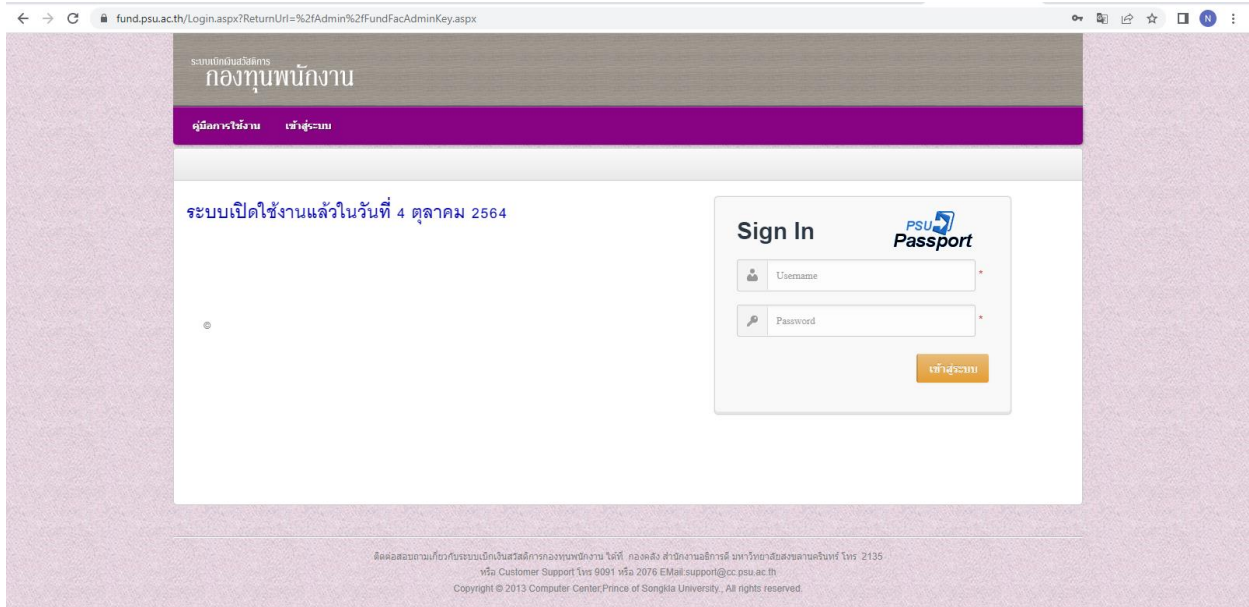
fund.psu.ac.th/Login.aspx?ReturnUrl=%2fAdmin%2fFundFacAdminKey.aspx

ระบบเบิกเงินสวัสดิการ
กองทุนพนักงาน

คู่มือการใช้งาน เข้าสู่ระบบ

ระบบเปิดใช้งานแล้วในวันที่ 4 ตุลาคม 2564

©

Sign In

PSU Passport

Username *

Password *

เข้าสู่ระบบ

ติดต่อสอบถามเกี่ยวกับระบบเบิกเงินสวัสดิการกองทุนพนักงาน ได้ที่ กองคลัง สำนักงานอธิการดี มหาวิทยาลัยสงขลานครินทร์ โทร 2135
หรือ Customer Support โทร 9091 หรือ 2076 EMail:support@cc.psu.ac.th
Copyright © 2013 Computer Center,Prince of Songkla University., All rights reserved.